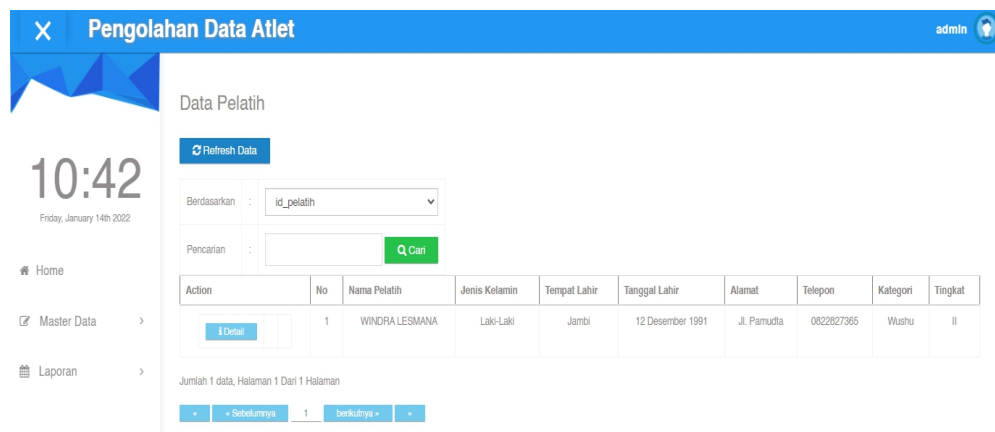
X Pengolahan Data Atlet

admin

10:42

Friday, January 14th 2022

Home

Master Data ›

Laporan ›

Data Pelatih

Refresh Data

Berdasarkan : id_pelatih

Pencarian : Cari

| Action | No | Nama Pelatih | Jenis Kelamin | Tempat Lahir | Tanggal Lahir | Alamat | Telepon | Kategori | Tingkat |
|---|---|---|---|---|---|---|---|---|---|
| Detail | 1 | WINDRA LESMANA | Laki-Laki | Jambi | 12 Desember 1991 | Jl. Pamudta | 0822827365 | Wushu | II |

Jumlah 1 data, Halaman 1 Dari 1 Halaman

« « Sebelumnya 1 berikutnya » »